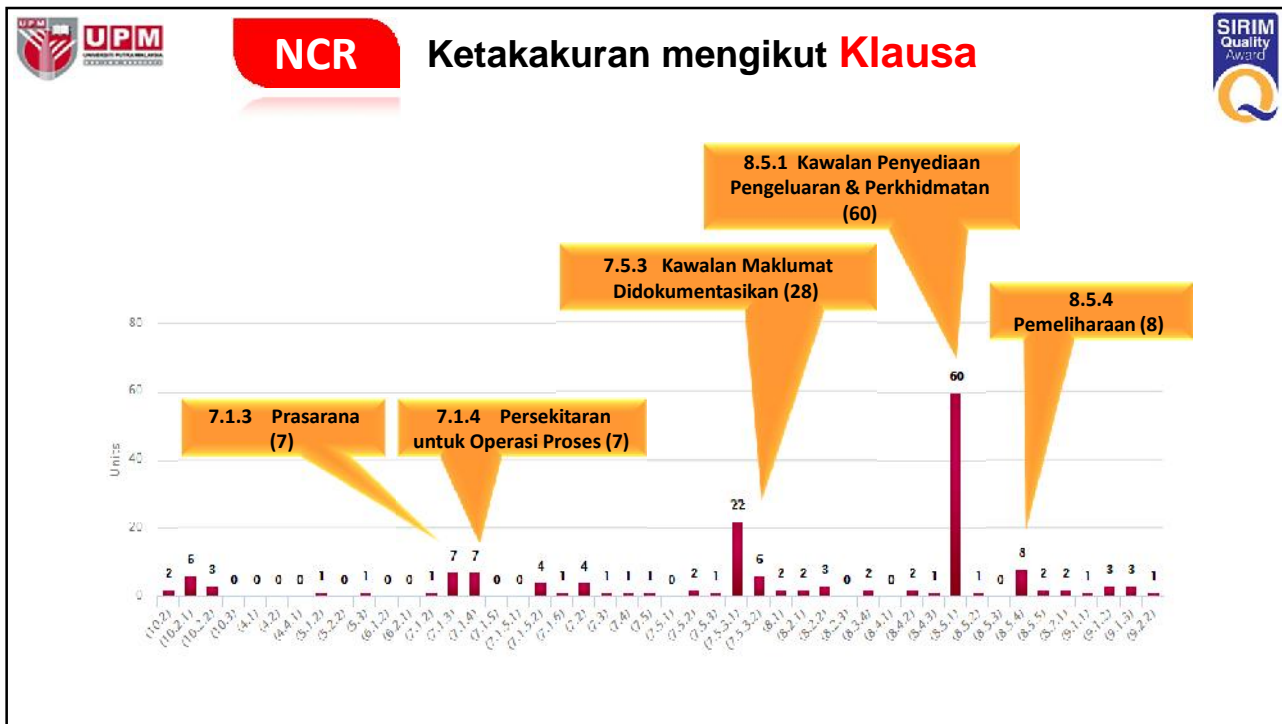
UPM
UNIVERSITI PUTRA MALAYSIA

NCR

Ketakakuran mengikut Klausa

SIRIM Quality Award

8.5.1 Kawalan Penyediaan Pengeluaran & Perkhidmatan (60)

7.5.3 Kawalan Maklumat Didokumentasikan (28)

8.5.4 Pemeliharaan (8)

7.1.3 Prasarana (7)

7.1.4 Persekitaran untuk Operasi Proses (7)

80
60
40
20
0

Units

2 6 3 0 0 0 0 1 0 1 0 0 1 7 7 0 0 4 1 4 1 1 1 0 2 1 22 6 2 2 3 0 2 0 2 1 60 1 0 8 2 2 1 3 3 1

(10.2) (10.2.1) (10.2.2) (10.3) (4.1) (4.2) (4.4.1) (5.1.2) (5.2.2) (5.3) (6.1.2) (6.2.1) (7.1.2) (7.1.3) (7.1.4) (7.1.5) (7.1.5.1) (7.1.5.2) (7.1.6) (7.2) (7.3) (7.4) (7.5) (7.5.1) (7.5.2) (7.5.3) (7.5.3.1) (7.5.3.2) (8.1) (8.2.1) (8.2.2) (8.2.3) (8.3.4) (8.4.1) (8.4.2) (8.4.3) (8.5.1) (8.5.2) (8.5.3) (8.5.4) (8.5.5) (9.2.1) (9.1.1) (9.1.2) (9.1.3) (9.2.2)